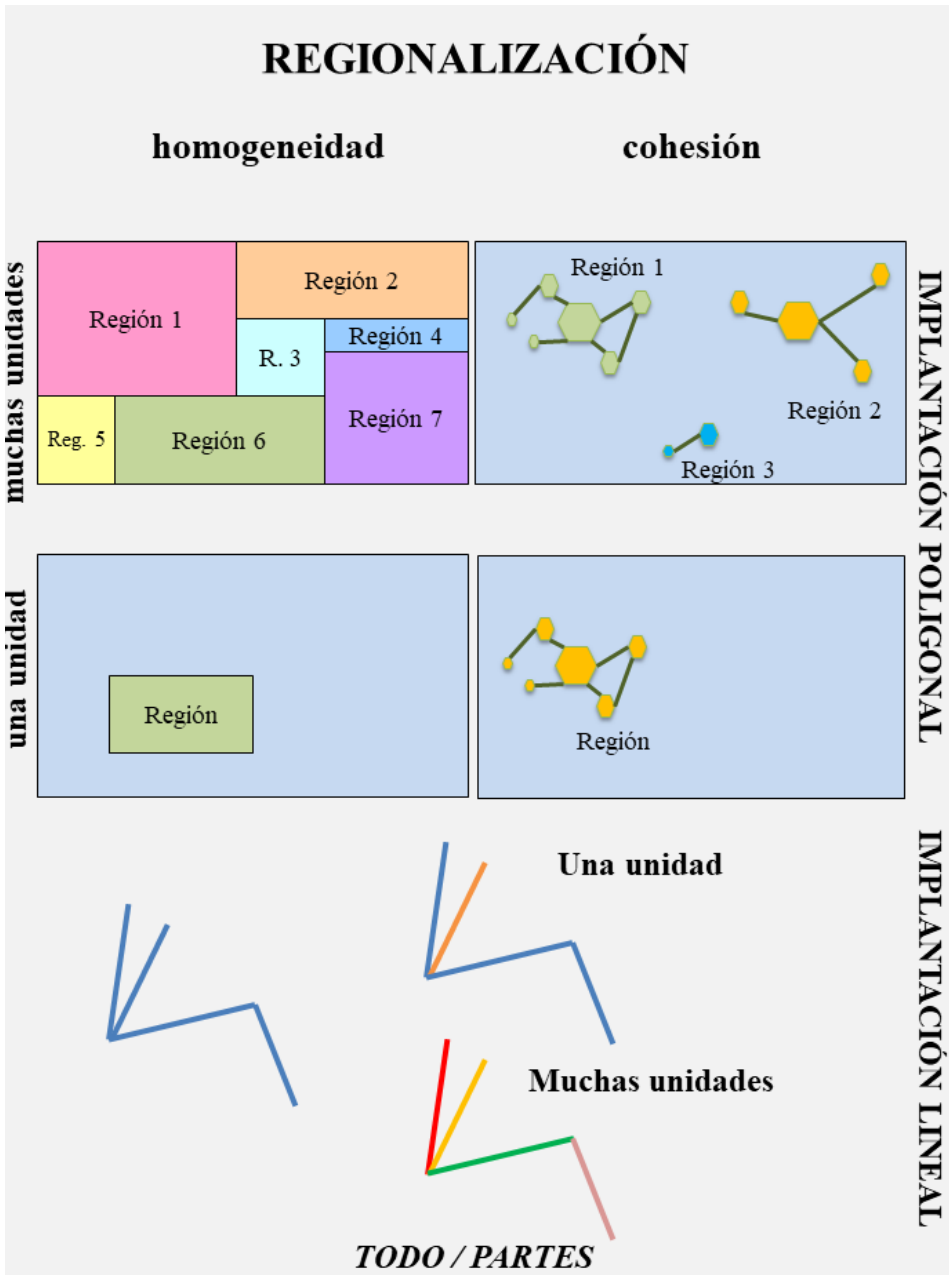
REGIONALIZACIÓN

homogeneidad

cohesión

muchas unidades

Región 1

Región 2

R. 3

Región 4

Región 7

Reg. 5

Región 6

Región 1

Región 2

Región 3

IMPLANTACIÓN POLIGONAL

una unidad

Región

Región

IMPLANTACIÓN LINEAL

Una unidad

Muchas unidades

TODO / PARTES